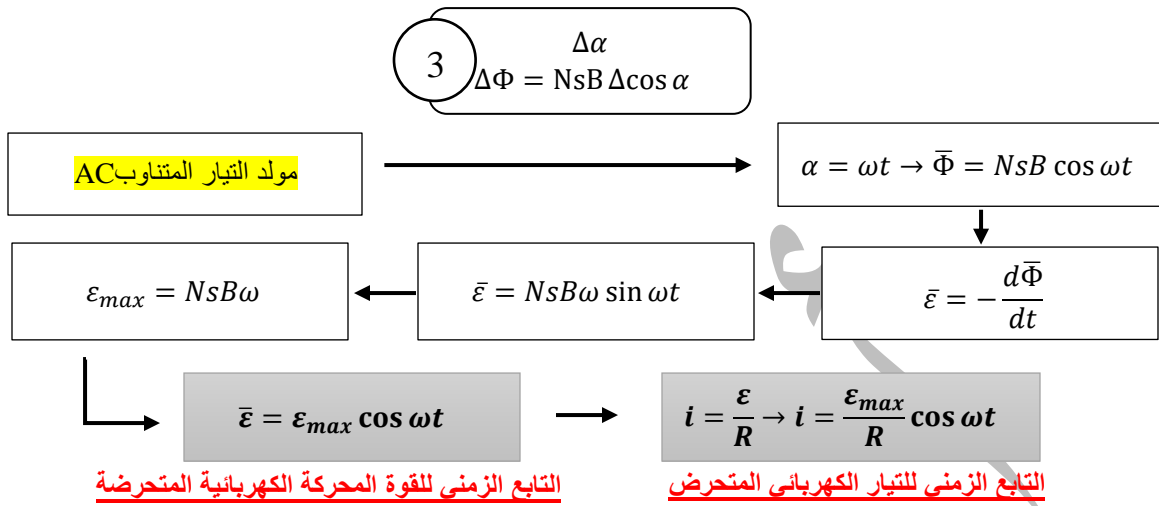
3

$\Delta\alpha$

$\Delta\Phi = \text{NsB}\,\Delta\cos\alpha$

مولد التيار المتناوبAC

$\alpha = \omega t \rightarrow \bar{\Phi} = NsB\cos\omega t$

$\bar{\varepsilon} = -\frac{d\bar{\Phi}}{dt}$

$\bar{\varepsilon} = NsB\omega\sin\omega t$

$\varepsilon_{max} = NsB\omega$

$\bar{\varepsilon} = \varepsilon_{max}\cos\omega t$

$i = \frac{\varepsilon}{R} \rightarrow i = \frac{\varepsilon_{max}}{R}\cos\omega t$

التابع الزمني للقوة المحركة الكهربائية المتحرضة

التابع الزمني للتيار الكهربائي المتحرض